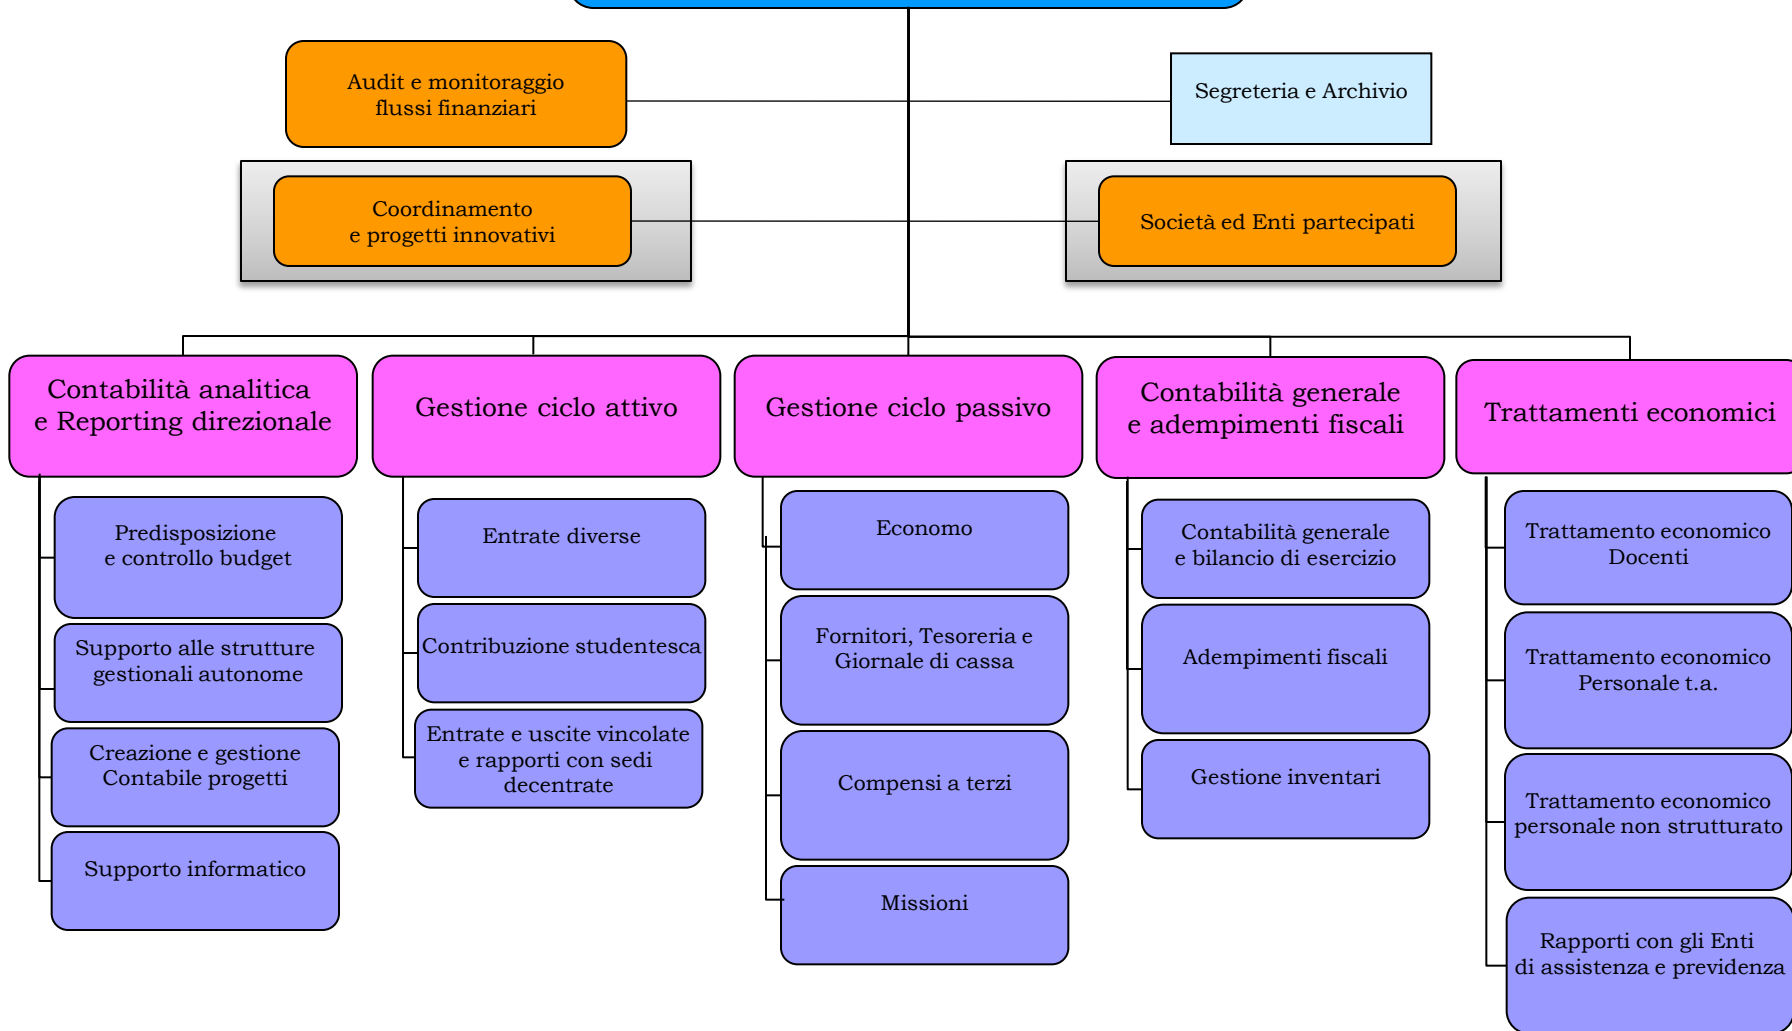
Audit e monitoraggio flussi finanziari

Segreteria e Archivio

Coordinamento e progetti innovativi

Società ed Enti partecipati

Contabilità analitica e Reporting direzionale

Predisposizione e controllo budget

Supporto alle strutture gestionali autonome

Creazione e gestione Contabile progetti

Supporto informatico

Gestione ciclo attivo

Entrate diverse

Contribuzione studentesca

Entrate e uscite vincolate e rapporti con sedi decentrate

Gestione ciclo passivo

Economo

Fornitori, Tesoreria e Giornale di cassa

Compensi a terzi

Missioni

Contabilità generale e adempimenti fiscali

Contabilità generale e bilancio di esercizio

Adempimenti fiscali

Gestione inventari

Trattamenti economici

Trattamento economico Docenti

Trattamento economico Personale t.a.

Trattamento economico personale non strutturato

Rapporti con gli Enti di assistenza e previdenza